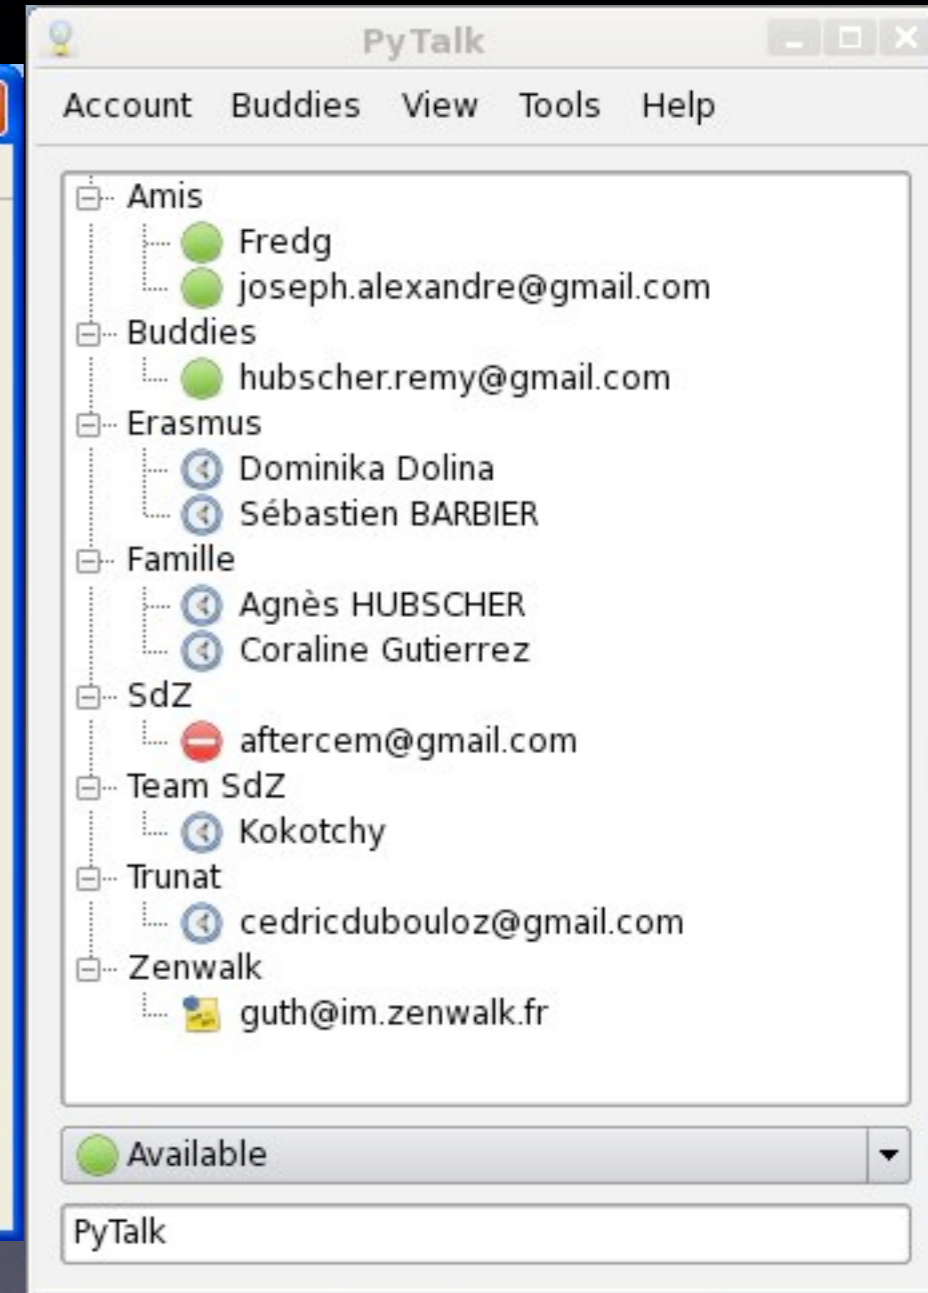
PyTalk

Account Buddies View Tools Help

Amis
Fredg
joseph.alexandre@gmail.com
Buddies
hubscher.remy@gmail.com
Erasmus
Dominika Dolina
Sébastien BARBIER
Famille
Agnès HUBSCHER
Coraline Gutierrez
SdZ
aftercem@gmail.com
Team SdZ
Kokotchy
Trunat
cedricdubouloz@gmail.com
Zenwalk
guth@im.zenwalk.fr

Available

PyTalk